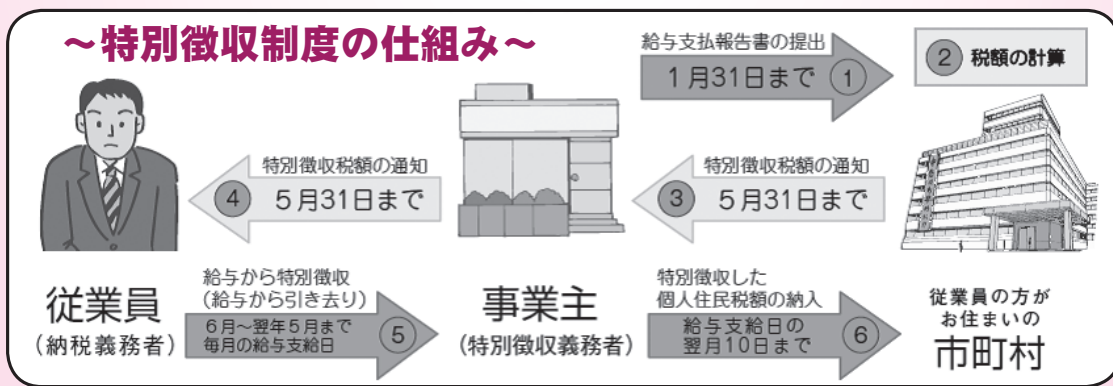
～特別徴収制度の仕組み～

給与支払報告書の提出
1月31日まで ①

② 税額の計算

特別徴収税額の通知
④ 5月31日まで

特別徴収税額の通知
③ 5月31日まで

従業員
（納税義務者）

給与から特別徴収
（給与から引き去り）
6月～翌年5月まで
毎月の給与支給日 ⑤

事業主
（特別徴収義務者）

特別徴収した
個人住民税額の納入
給与支給日の
翌月10日まで ⑥

従業員の方が
お住まいの
市町村